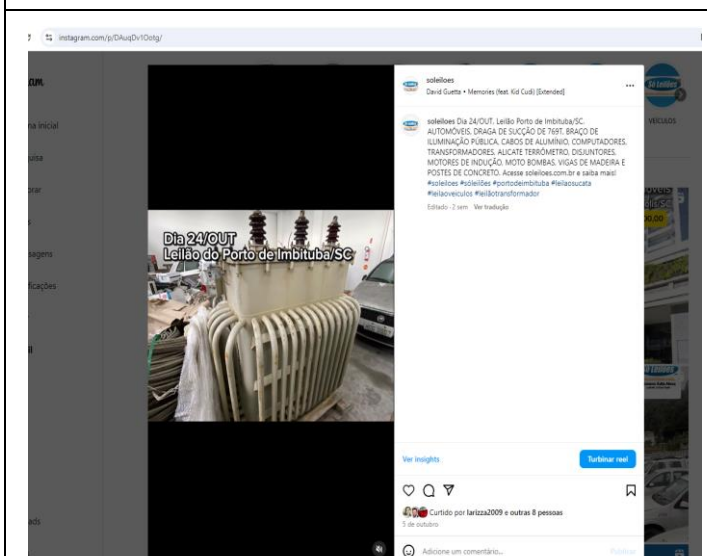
instagram.com/p/DAuqDv1Ootg/

gram

na inicial

quisa

orar

s

sagens

ficações

ads

Dia 24/OUT
Leilão do Porto de Imbituba/SC

soleiloes
David Guetta • Memories (feat. Kid Cudi) [Extended]

soleiloes Dia 24/OUT. Leilão Porto de Imbituba/SC. AUTOMÓVEIS, DRAGA DE SUCÇÃO DE 769T, BRAÇO DE ILUMINAÇÃO PÚBLICA, CABOS DE ALUMÍNIO, COMPUTADORES, TRANSFORMADORES, ALICATE TERRÔMETRO, DISJUNTORES, MOTORES DE INDUÇÃO, MOTO BOMBAS, VIGAS DE MADEIRA E POSTES DE CONCRETO. Acesse soleiloes.com.br e saiba mais! #soleiloes #sóleilões #portodeimbituba #leilaosucata #leilaoveiculos #leilãotransformador

Editado · 2 sem Ver tradução

Ver insights

Turbinar reel

Curtido por larizza2009 e outras 8 pessoas

5 de outubro

Adicione um comentário...

Publicar

VEÍCULOS